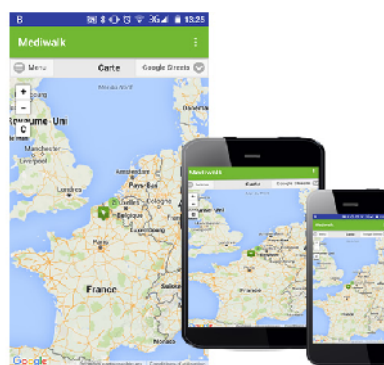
B 13:25

Mediwalk

Menu Carte Google Streets

+
-

Royaume-Uni
Manchester
Liverpool
Londres
Pays-Bas
Lille
Bruxelles
Belgique
Luxembourg
Paris
France

Google

Mediwalk
Menu Carte Google Streets

Mediwalk
Menu Carte